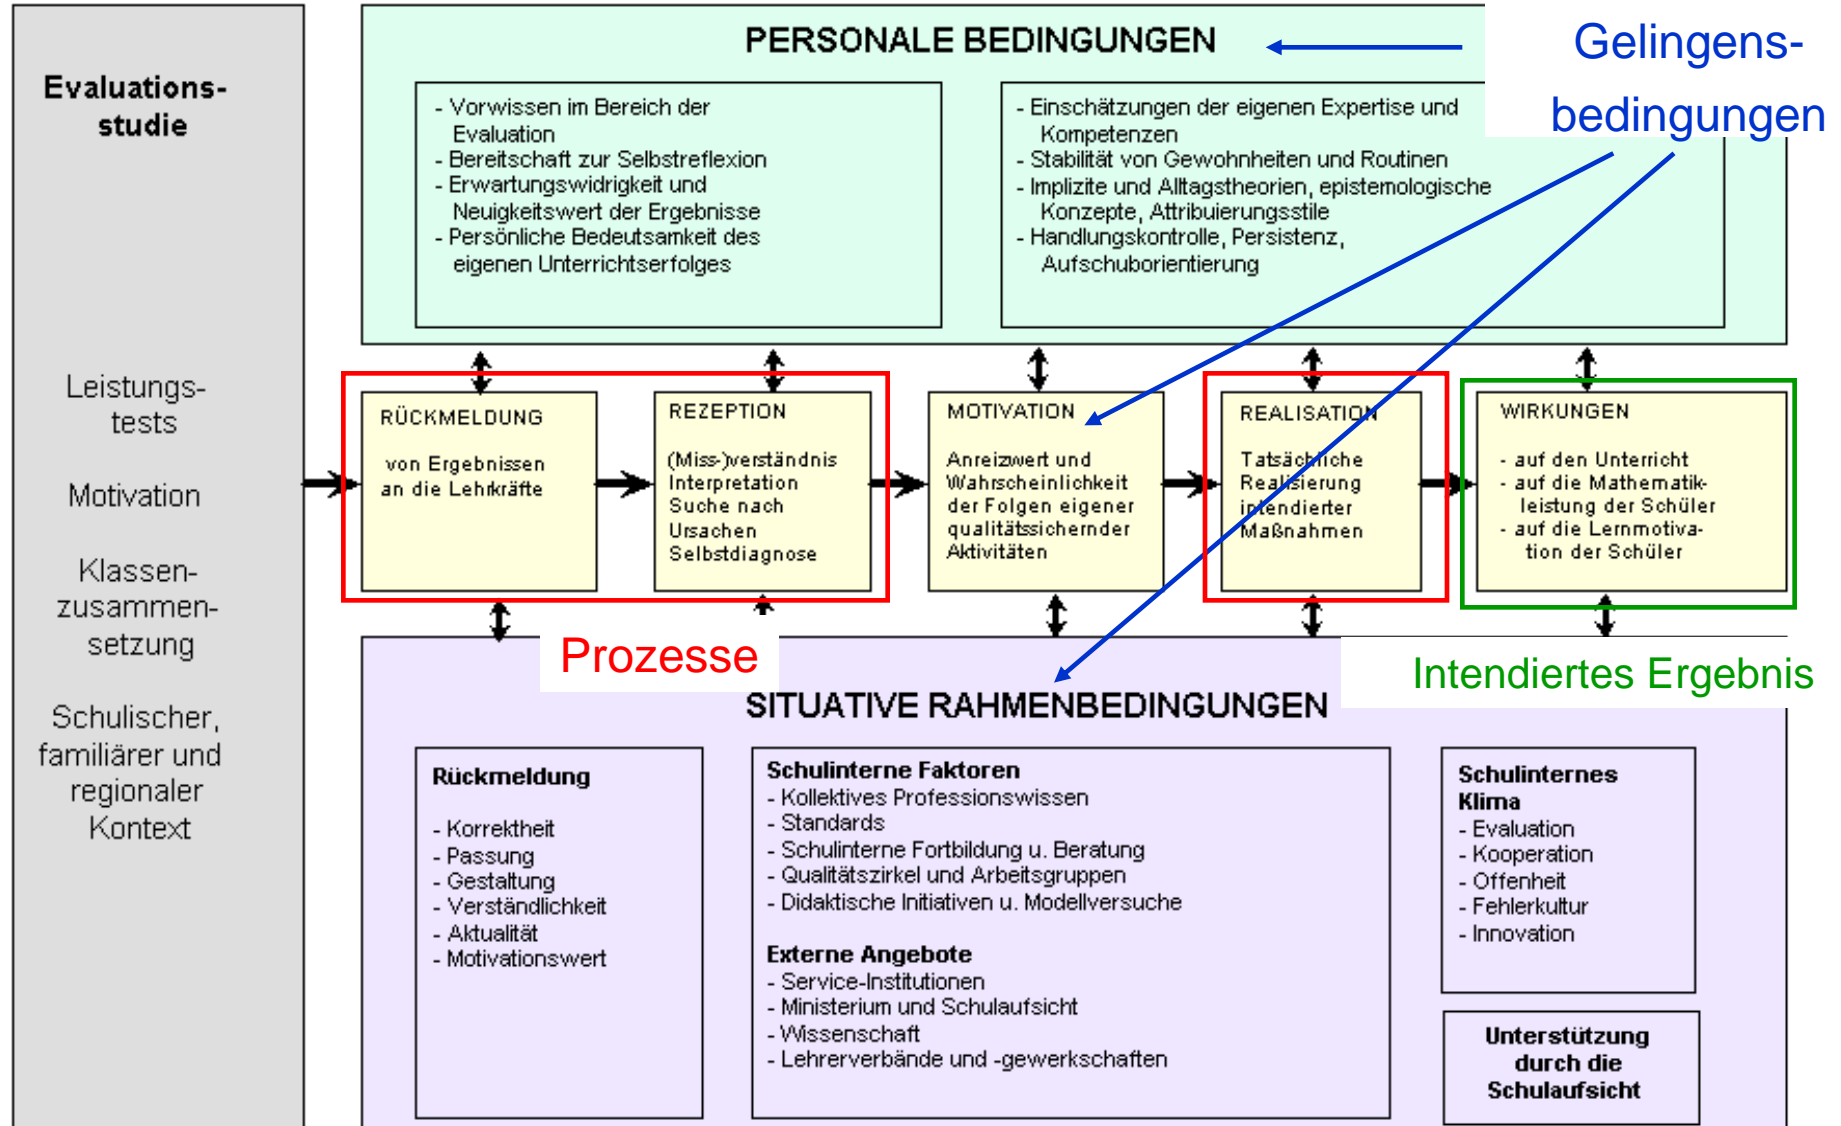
Evaluationsstudie

Leistungstests

Motivation

Klassenzusammensetzung

Schulischer, familiärer und regionaler Kontext

PERSONALE BEDINGUNGEN

Gelingensbedingungen

- Vorwissen im Bereich der Evaluation
- Bereitschaft zur Selbstreflexion
- Erwartungswidrigkeit und Neuigkeitswert der Ergebnisse
- Persönliche Bedeutsamkeit des eigenen Unterrichtserfolges

- Einschätzungen der eigenen Expertise und Kompetenzen
- Stabilität von Gewohnheiten und Routinen
- Implizite und Alltagstheorien, epistemologische Konzepte, Attribuierungsstile
- Handlungskontrolle, Persistenz, Aufschuborientierung

RÜCKMELDUNG

von Ergebnissen an die Lehrkräfte

REZEPTION

(Miss-)verständnis Interpretation Suche nach Ursachen Selbstdiagnose

MOTIVATION

Anreizwert und Wahrscheinlichkeit der Folgen eigener qualitätssichernder Aktivitäten

REALISATION

Tatsächliche Realisierung intendierter Maßnahmen

WIRKUNGEN

- auf den Unterricht
- auf die Mathematikleistung der Schüler
- auf die Lernmotivation der Schüler

Prozesse

Intendiertes Ergebnis

SITUATIVE RAHMENBEDINGUNGEN

Rückmeldung

- Korrektheit
- Passung
- Gestaltung
- Verständlichkeit
- Aktualität
- Motivationswert

Schulinterne Faktoren
- Kollektives Professionswissen
- Standards
- Schulinterne Fortbildung u. Beratung
- Qualitätszirkel und Arbeitsgruppen
- Didaktische Initiativen u. Modellversuche

Externe Angebote
- Service-Institutionen
- Ministerium und Schulaufsicht
- Wissenschaft
- Lehrerverbände und -gewerkschaften

Schulinternes Klima
- Evaluation
- Kooperation
- Offenheit
- Fehlerkultur
- Innovation

Unterstützung durch die Schulaufsicht